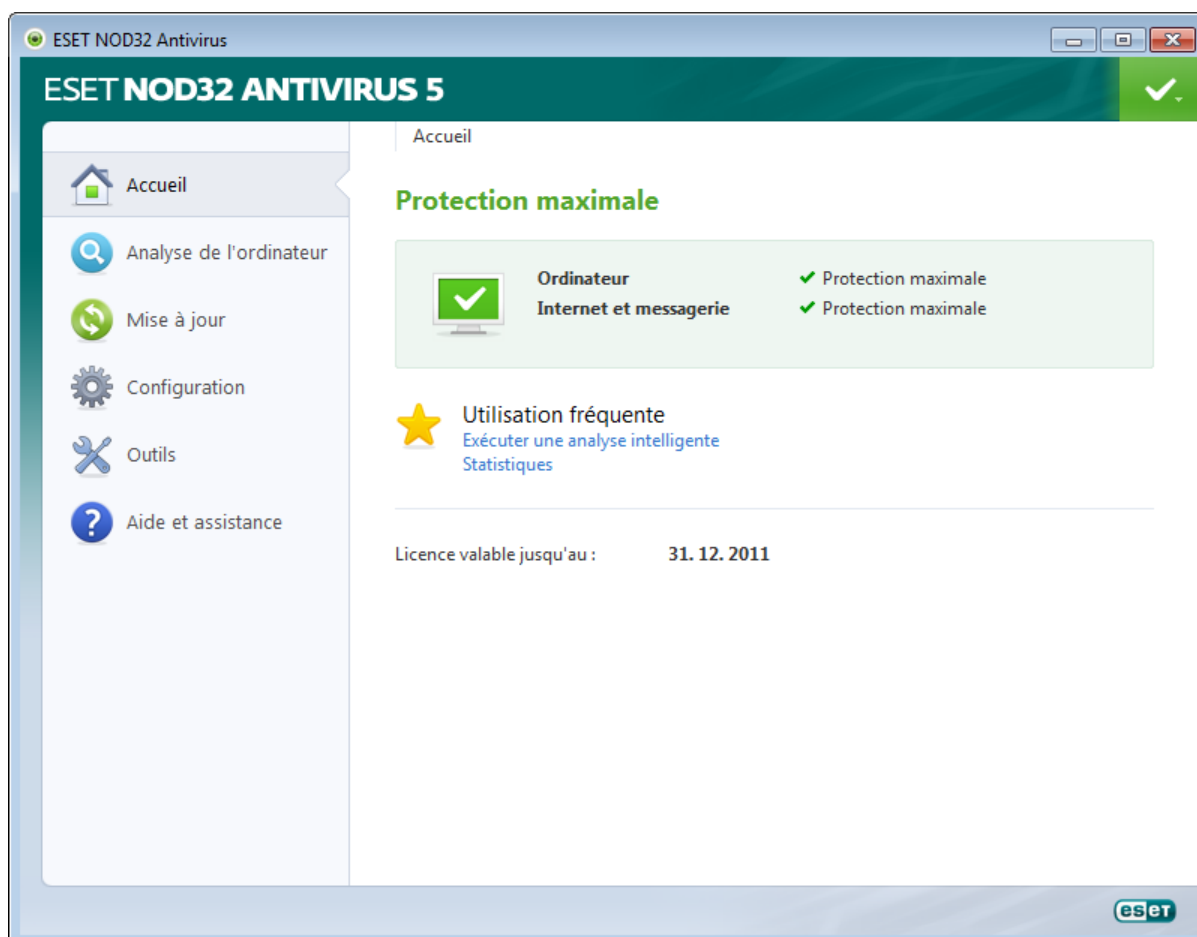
ESET NOD32 Antivirus

ESET NOD32 ANTIVIRUS 5

Accueil

Accueil

Analyse de l'ordinateur

Mise à jour

Configuration

Outils

Aide et assistance

Protection maximale

| Ordinateur | Protection maximale |
|---|---|
| Internet et messagerie | Protection maximale |

Utilisation fréquente
Exécuter une analyse intelligente
Statistiques

Licence valable jusqu'au : 31. 12. 2011

eset